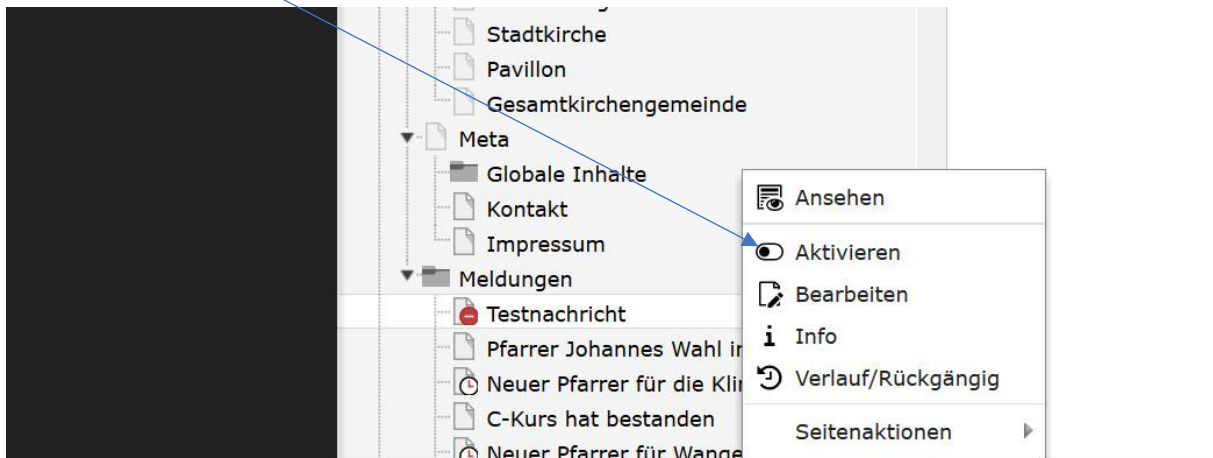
Stadtkirche
Pavillon
Gesamtkirchengemeinde
Meta
Globale Inhalte
Kontakt
Impressum
Meldungen
Testnachricht
Pfarrer Johannes Wahl i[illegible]
Neuer Pfarrer für die Kli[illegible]
C-Kurs hat bestanden
Neuer Pfarrer für Wange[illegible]

Ansehen
Aktivieren
Bearbeiten
Info
Verlauf/Rückgängig
Seitenaktionen